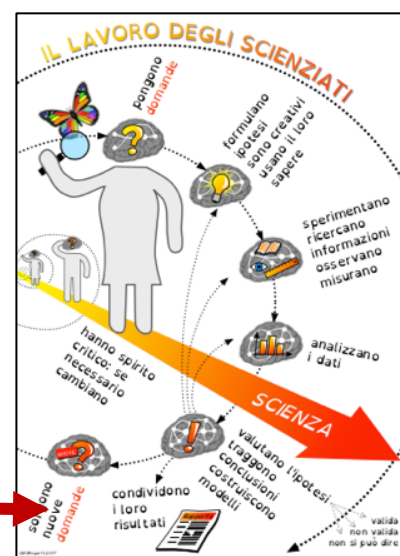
IL LAVORO DEGLI SCIENZIATI

pongono domande

formulano ipotesi
sono creativi
usano il loro sapere

sperimentano
ricercano informazioni
osservano
misurano

analizzano i dati

hanno spirito critico: se necessario cambiano

SCIENZA

valutano l'ipotesi
traggono conclusioni
costruiscono modelli

condividono i loro risultati

Report

sorgono nuove domande

valida
non valida
non si può dire

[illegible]